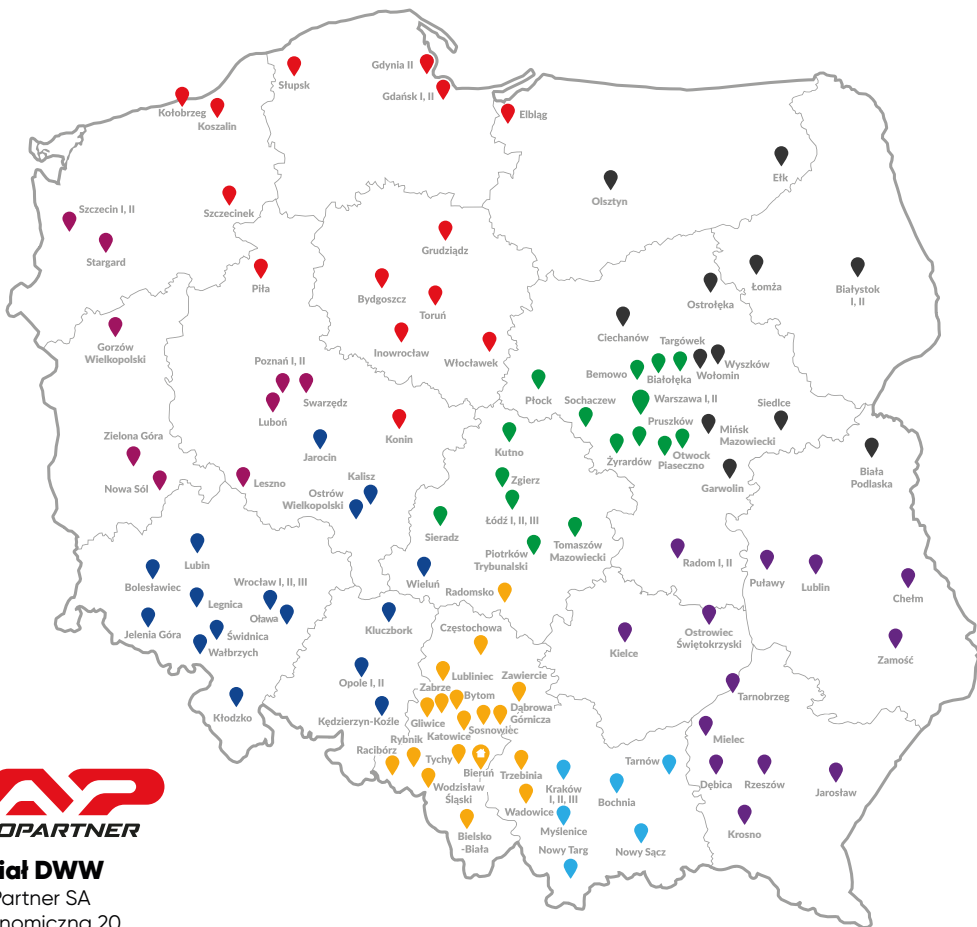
Słupsk
Gdynia II
Gdańsk I, II
Kołobrzeg
Koszalin
Elbląg
Ełk
Olsztyn
Szczecin I, II
Szczecinek
Stargard
Grudziądz
Piła
Łomża
Białystok I, II
Ostrołęka
Bydgoszcz
Toruń
Gorzów Wielkopolski
Ciechanów
Targówek
Inowrocław
Włocławek
Wyszków
Wołomin
Bemowo
Białołęka
Poznań I, II
Płock
Sochaczew
Warszawa I, II
Siedlce
Swarzędz
Pruszków
Mińsk Mazowiecki
Luboń
Konin
Zielona Góra
Jarocin
Kutno
Żyrardów
Otwock
Piaseczno
Biała Podlaska
Kalisz
Garwolin
Nowa Sól
Leszno
Zgierz
Ostrów Wielkopolski
Łódź I, II, III
Sieradz
Tomaszów Mazowiecki
Lubin
Piotrków Trybunalski
Radom I, II
Puławy
Lublin
Bolesławiec
Wrocław I, II, III
Wieluń
Chełm
Legnica
Oława
Radomsko
Jelenia Góra
Świdnica
Wałbrzych
Kluczbork
Ostrowiec Świętokrzyski
Częstochowa
Kielce
Zamość
Opole I, II
Lubliniec
Zawiercie
Zabrze
Bytom
Kłodzko
Tarnobrzeg
Dąbrowa Górnicza
Kędzierzyn-Koźle
Gliwice
Sosnowiec
Katowice
Mielec
Racibórz
Rybnik
Tychy
Tarnów
Bieruń
Trzebinia
Dębica
Rzeszów
Kraków I, II, III
Jarosław
Wodzisław Śląski
Bochnia
Wadowice
Myślenice
Krosno
Bielsko -Biała
Nowy Sącz
Nowy Targ
OPARTNER
iał DWW
Partner SA
nomiczna 20